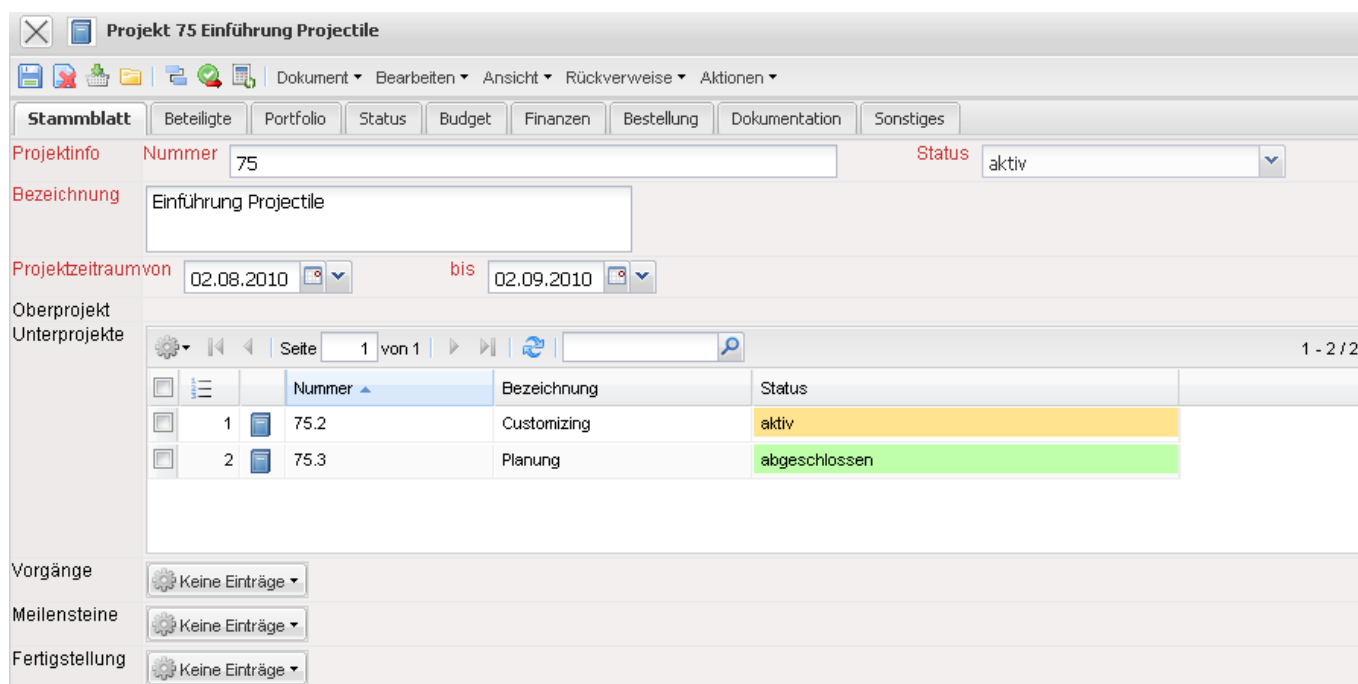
Projekt 75 Einführung Projectile

Dokument ▾ Bearbeiten ▾ Ansicht ▾ Rückverweise ▾ Aktionen ▾

Stammblatt | Beteiligte | Portfolio | Status | Budget | Finanzen | Bestellung | Dokumentation | Sonstiges

Projektinfo Nummer 75 Status aktiv

Bezeichnung Einführung Projectile

Projektzeitraumvon 02.08.2010 bis 02.09.2010

Oberprojekt

Unterprojekte

Seite 1 von 1 1 - 2 / 2

| | | | Nummer ▲ | Bezeichnung | Status |
|---|---|---|---|---|---|
| | 1 | | 75.2 | Customizing | aktiv |
| | 2 | | 75.3 | Planung | abgeschlossen |

Vorgänge Keine Einträge ▾

Meilensteine Keine Einträge ▾

Fertigstellung Keine Einträge ▾